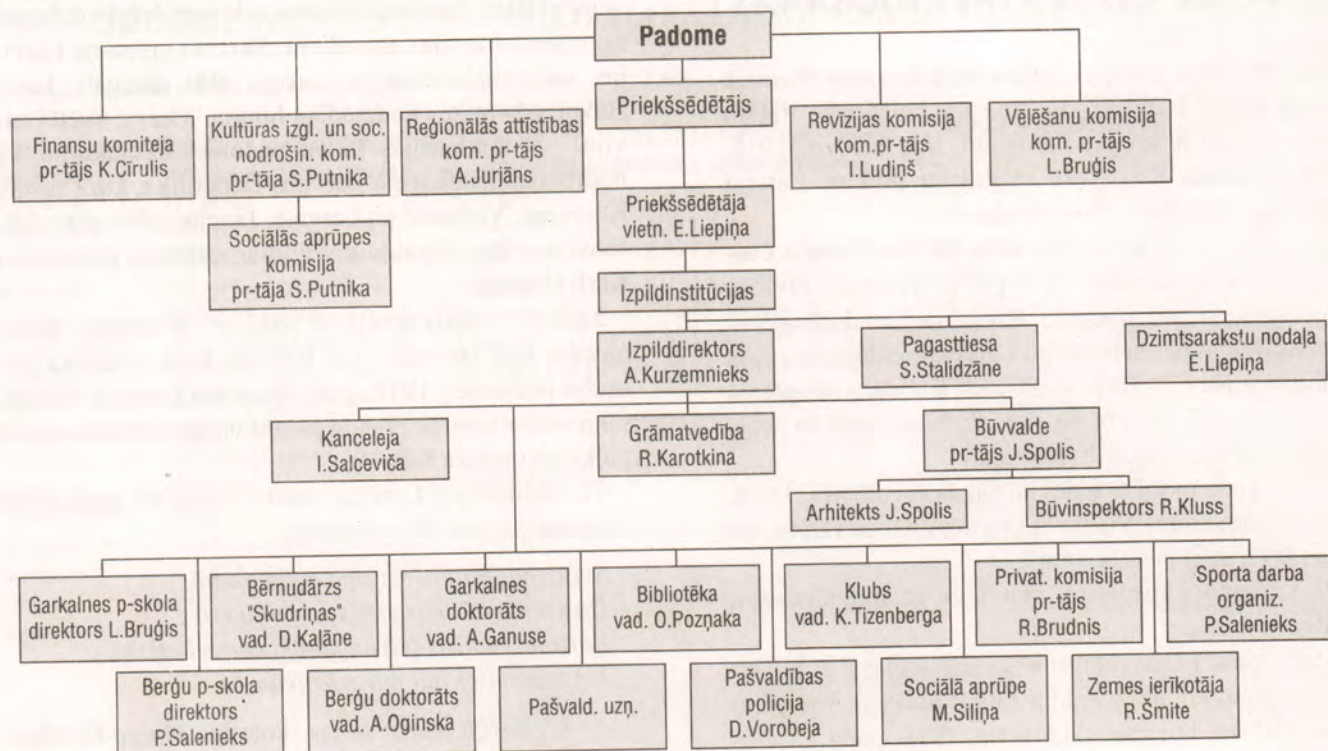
Padome

Priekšsēdētājs

Finansu komiteja pr-tājs K.Cīrulis

Kultūras izgl. un soc. nodrošin. kom. pr-tāja S.Putnika

Reģionālās attīstības kom. pr-tājs A.Jurjāns

Revīzijas komisija kom.pr-tājs I.Ludiņš

Vēlēšanu komisija kom. pr-tājs L.Bruģis

Sociālās aprūpes komisija pr-tāja S.Putnika

Priekšsēdētāja vietn. E.Liepiņa

Izpildinstitūcijas

Izpilddirektors A.Kurzemnieks

Pagasttiesa S.Stalidzāne

Dzimtsarakstu nodaļa E.Liepiņa

Kanceleja I.Salceviča

Grāmatvedība R.Karotkina

Būvvalde pr-tājs J.Spolis

Arhitekts J.Spolis

Būvinspektors R.Kluss

Garkalnes p-skola direktors L.Bruģis

Bērnudārzs "Skudriņas" vad. D.Kaļāne

Garkalnes doktorāts vad. A.Ganuse

Bibliotēka vad. O.Poznaka

Klubs vad. K.Tizenberga

Privat. komisija pr-tājs R.Brudnis

Sporta darba organiz. P.Salenieks

Berģu p-skola direktors P.Salenieks

Berģu doktorāts vad. A.Oginska

Pašvald. uzņ.

Pašvaldības policija D.Vorobeja

Sociālā aprūpe M.Siliņa

Zemes ierīkotāja R.Šmite